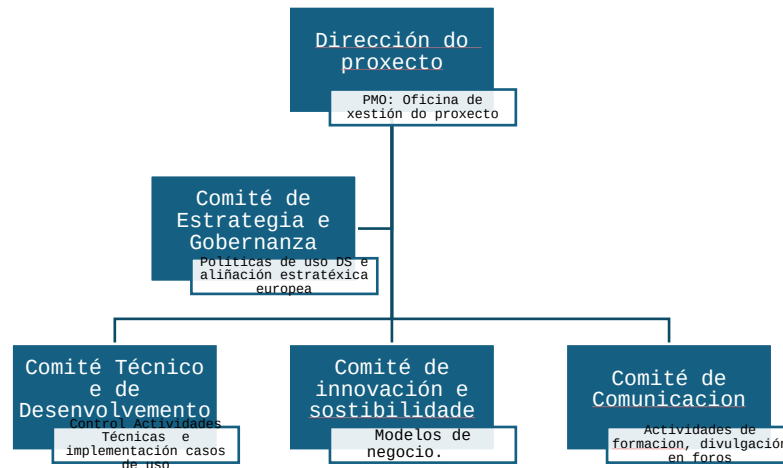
Dirección do proxecto

PMO: Oficina de xestión do proxecto

Comité de Estrategia e Gobernanza

Políticas de uso DS e aliñación estratéxica europea

Comité Técnico e de Desenvolvemento

Control Actividades Técnicas e implementación casos de uso

Comité de innovación e sostibilidade

Modelos de negocio.

Comité de Comunicacion

Actividades de formacion, divulgación en foros